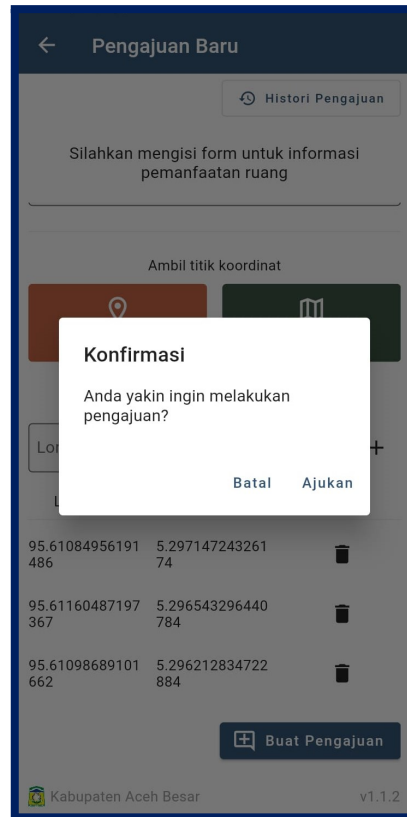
Pengajuan Baru

Histori Pengajuan

Silahkan mengisi form untuk informasi pemanfaatan ruang

Ambil titik koordinat

Konfirmasi

Anda yakin ingin melakukan pengajuan?

Batal Ajukan

Lon

+

L

| | | |
|---|---|---|
| 95.61084956191486 | 5.29714724326174 | |
| 95.61160487197367 | 5.296543296440784 | |
| 95.61098689101662 | 5.296212834722884 | |

Buat Pengajuan

Kabupaten Aceh Besar

v1.1.2